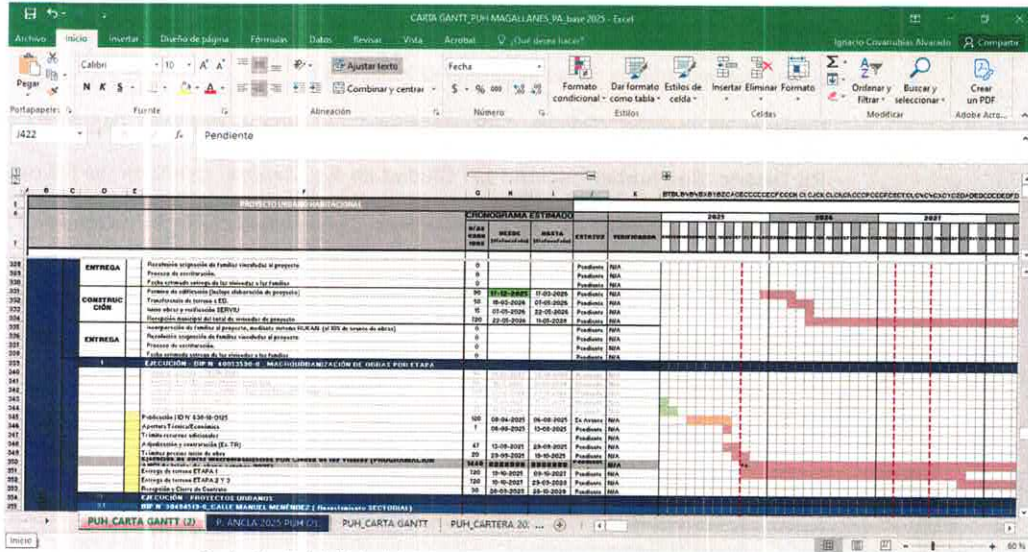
CARTA GANTT_PUH MAGALLANES_PA_base 2025 - Excel

Archivo Inicio Insertar Diseño de página Fórmulas Datos Revisar Vista Acrobat ¿Qué desea hacer?

Ignacio Covarrubias Alvarado Compartir

Pegar Calibri 10 A A N K S Ajustar texto Combinar y centrar Fecha $ % 000 Formato condicional Dar formato como tabla Estilos de celda Insertar Eliminar Formato Ordenar y filtrar Buscar y seleccionar Crear un PDF

Portapapeles Fuente Alineación Número Estilos Celdas Modificar Adobe Acro...

J422 fx Pendiente

PROYECTO URBANO HABITACIONAL

CRONOGRAMA ESTIMADO

ESTATUS VERIFICADOR

2025 2026 2027

| | | | | | | |
|---|---|---|---|---|---|---|
| ENTREGA | Recepción asignación de familias vinculadas al proyecto | 0 | | | Pendiente | N/A |
| | Proceso de escrituración | 0 | | | Pendiente | N/A |
| | Fecha estimada entrega de las viviendas a las familias | 0 | | | Pendiente | N/A |
| CONSTRUCCIÓN | Permiso de edificación (incluye elaboración de proyecto) | 30 | 17-12-2025 | 17-01-2026 | Pendiente | N/A |
| | Transferencia de terreno a ED. | 50 | 15-02-2026 | 07-05-2026 | Pendiente | N/A |
| | Inicio obras y realización SERVIU | 15 | 07-05-2026 | 22-05-2026 | Pendiente | N/A |
| | Recepción municipal del total de viviendas de proyecto | 120 | 22-05-2026 | 11-05-2029 | Pendiente | N/A |
| ENTREGA | Incorporación de familias al proyecto, mediante método HUKAN (al 80% de avance de obras) | 0 | | | Pendiente | N/A |
| | Recepción asignación de familias vinculadas al proyecto | 0 | | | Pendiente | N/A |
| | Proceso de escrituración | 0 | | | Pendiente | N/A |
| | Fecha estimada entrega de las viviendas a las familias | 0 | | | Pendiente | N/A |
| 1 | EJECUCIÓN - DIP N° 40053536-0 MACROURBANIZACIÓN DE OBRAS POR ETAPA | | | | | |
| | Publicación ID N° 636-18-0125 | 100 | 08-04-2025 | 06-08-2025 | En Armora | N/A |
| | Apertura Técnica/Económica | 7 | 06-08-2025 | 13-08-2025 | Pendiente | N/A |
| | Trámite recursos adicionales | | | | Pendiente | N/A |
| | Adjudicación y contratación (Ex. TR) | 47 | 13-08-2025 | 29-09-2025 | Pendiente | N/A |
| | Trámites previos inicio de obra | 20 | 29-09-2025 | 19-10-2025 | Pendiente | N/A |
| | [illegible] | 1440 | | | | N/A |
| | Entrega de terreno ETAPA 1 | 120 | 19-10-2025 | 09-10-2027 | Pendiente | N/A |
| | Entrega de terreno ETAPA 2 Y 3 | 120 | 19-10-2027 | 29-03-2029 | Pendiente | N/A |
| | Recepción y Cierre de Contrato | 30 | 29-03-2029 | 28-10-2029 | Pendiente | N/A |
| | EJECUCIÓN - PROYECTOS URBANOS | | | | | |
| | DIP N° 30494513-0_CALLE MANUEL MENÉNDEZ (Revestimiento SECTORIAL) | | | | | |

PUH_CARTA GANTT (2) P. ANCLA 2025 PUH (2) PUH_CARTA GANTT PUH_CARTERA 20: ...

Inicio 60 %